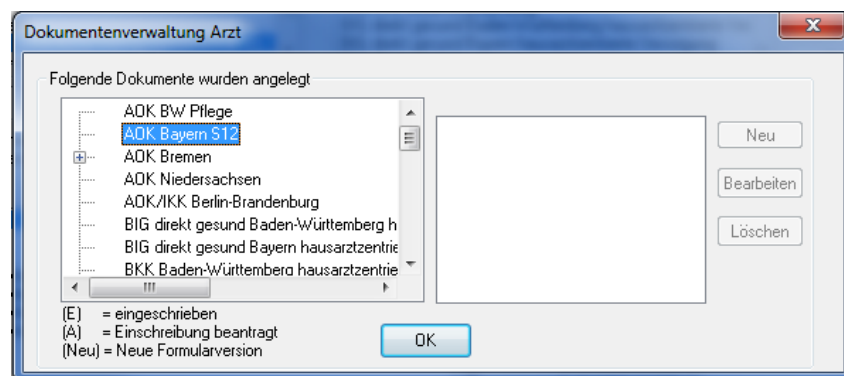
Dokumentenverwaltung Arzt

Folgende Dokumente wurden angelegt

AOK BW Pflege
AOK Bayern S12
AOK Bremen
AOK Niedersachsen
AOK/IKK Berlin-Brandenburg
BIG direkt gesund Baden-Württemberg h
BIG direkt gesund Bayern hausarztzentrie
BKK Baden-Württemberg hausarztzentrie

Neu
Bearbeiten
Löschen

(E) = eingeschrieben
(A) = Einschreibung beantragt
(Neu) = Neue Formularversion

OK